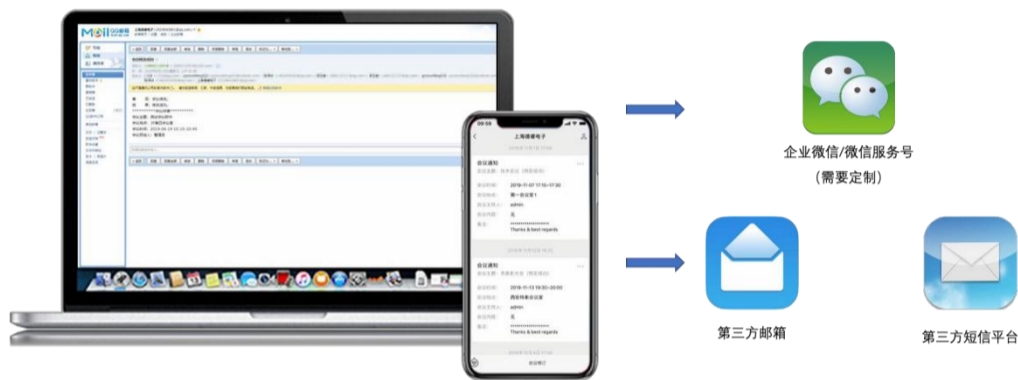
企业微信/微信服务号
（需要定制）

第三方邮箱

第三方短信平台

上海德睿电子

会议通知

2019-11-07 17:15~17:20

第一会议室1

admin

无

Thanks & best regards

会议通知

2019-11-13 19:30~20:00

西安科来会议室

admin

无

Thanks & best regards